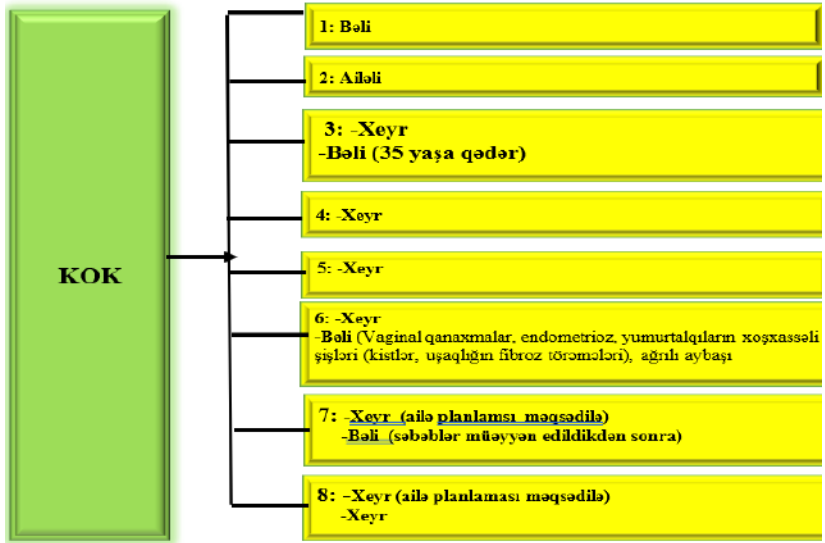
KOK

1: Bəli

2: Ailəli

3: -Xeyr
-Bəli (35 yaşa qədər)

4: -Xeyr

5: -Xeyr

6: -Xeyr
-Bəli (Vaginal qanaxmalar, endometrioz, yumurtalqıların xoşxassəli şişləri (kistlər, uşaqlığın fibroz törəmələri), ağrılı aybaşı

7: -Xeyr (ailə planlaması məqsədilə)
-Bəli (səbəblər müəyyən edildikdən sonra)

8: -Xeyr (ailə planlaması məqsədilə)
-Xeyr